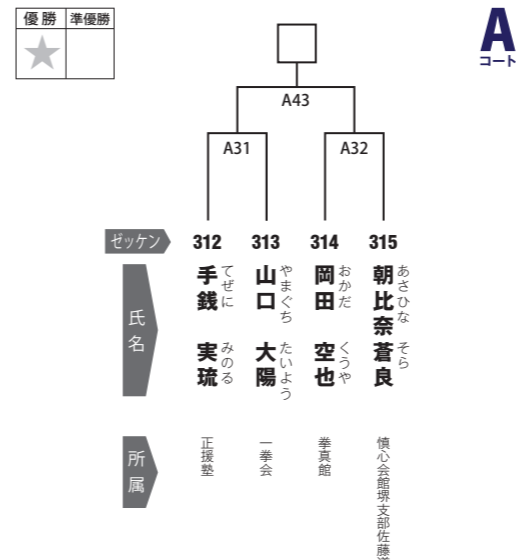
| 優勝 | 準優勝 |
|---|---|
| ★ | |

A
コート

A43

A31

A32

ゼッケン

312 313 314 315

氏名

312
手銭 てぜに
実琉 みのる
所属 正援塾

313
山口 やまぐち
大陽 たいよう
所属 一拳会

314
岡田 おかだ
空也 くうや
所属 拳真館

315
朝比奈 あさひな
蒼良 そら
所属 慎心会館堺支部佐藤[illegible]